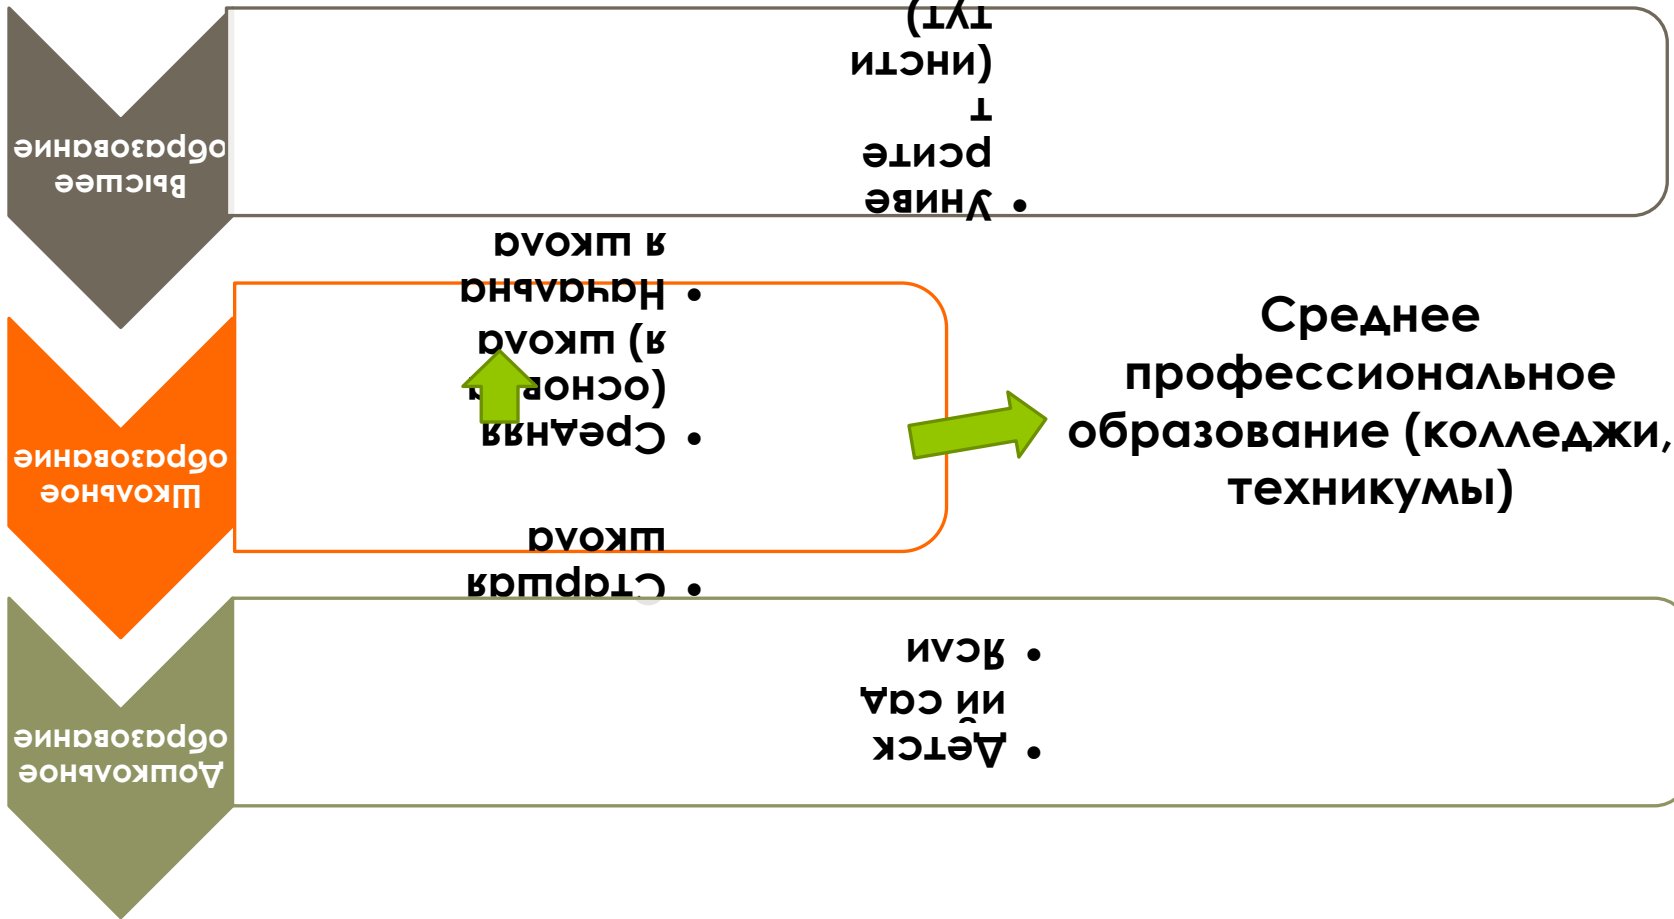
Высшее образование

Униве рсите т (инсти тут)

Школьное образование

Начальна я школа

Средняя (основ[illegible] я) школа

Старшая школа

Среднее профессиональное образование (колледжи, техникумы)

Дошкольное образование

Ясли

Детск ий сад